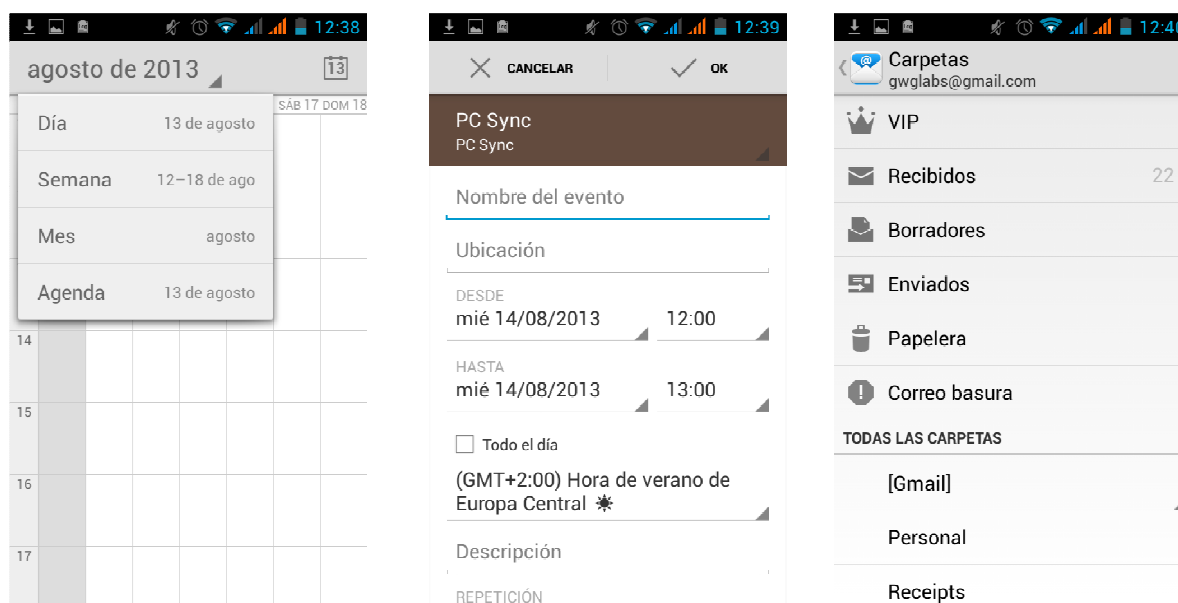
12:38

agosto de 2013

13

SÁB 17 DOM 18

Día 13 de agosto

Semana 12–18 de ago

Mes agosto

Agenda 13 de agosto

14

15

16

17

12:39

CANCELAR

OK

PC Sync
PC Sync

Nombre del evento

Ubicación

DESDE
mié 14/08/2013 12:00

HASTA
mié 14/08/2013 13:00

Todo el día

(GMT+2:00) Hora de verano de Europa Central

Descripción

REPETICIÓN

12:4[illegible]

Carpetas
gwglabs@gmail.com

VIP

Recibidos 22

Borradores

Enviados

Papelera

Correo basura

TODAS LAS CARPETAS

[Gmail]

Personal

Receipts